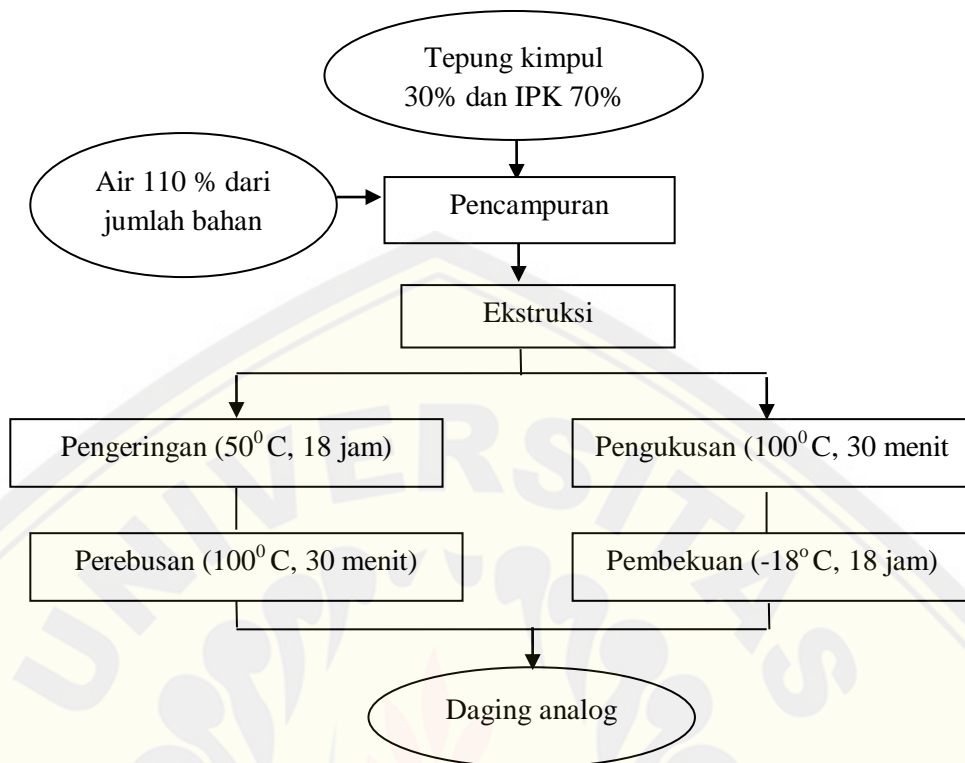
Tepung kimpul 30% dan IPK 70%

Air 110 % dari jumlah bahan

Pencampuran

Ekstruksi

Pengeringan ($50^0$C, 18 jam)

Pengukusan ($100^0$C, 30 menit

Perebusan ($100^0$C, 30 menit)

Pembekuan ($-18^o$C, 18 jam)

Daging analog